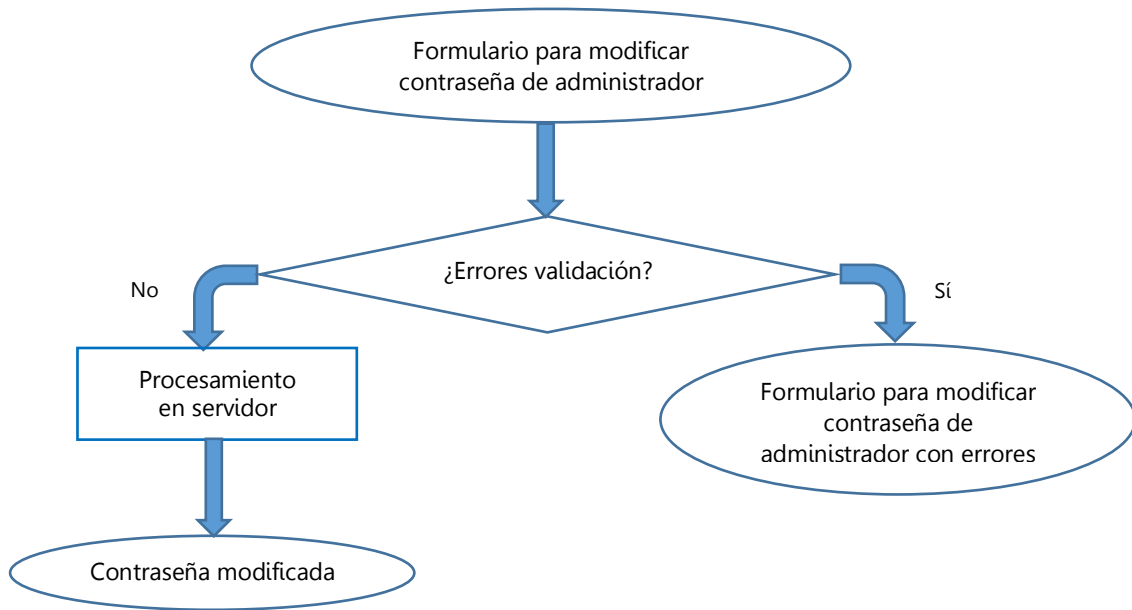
Formulario para modificar contraseña de administrador

¿Errores validación?

No

Sí

Procesamiento en servidor

Formulario para modificar contraseña de administrador con errores

Contraseña modificada